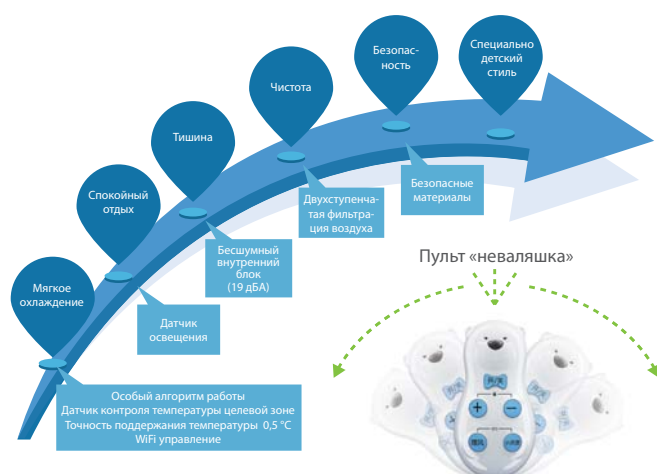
Мягкое охлаждение

Спокойный отдых

Тишина

Чистота

Безопасность

Специально детский стиль

Особый алгоритм работы
Датчик контроля температуры целевой зоне
Точность поддержания температуры 0,5 °С
WiFi управление

Датчик освещения

Бесшумный внутренний блок (19 дБА)

Двухступенчатая фильтрация воздуха

Безопасные материалы

Пульт «неваляшка»